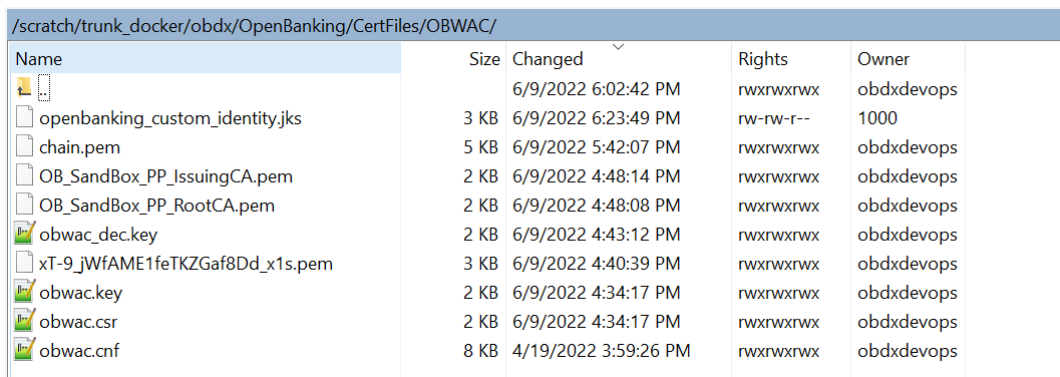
/scratch/trunk_docker/obdx/OpenBanking/CertFiles/OBWAC/

| Name | Size | Changed | Rights | Owner |
|---|---|---|---|---|
| .. | | 6/9/2022 6:02:42 PM | rwxrwxrwx | obdxdevops |
| openbanking_custom_identity.jks | 3 KB | 6/9/2022 6:23:49 PM | rw-rw-r-- | 1000 |
| chain.pem | 5 KB | 6/9/2022 5:42:07 PM | rwxrwxrwx | obdxdevops |
| OB_SandBox_PP_IssuingCA.pem | 2 KB | 6/9/2022 4:48:14 PM | rwxrwxrwx | obdxdevops |
| OB_SandBox_PP_RootCA.pem | 2 KB | 6/9/2022 4:48:08 PM | rwxrwxrwx | obdxdevops |
| obwac_dec.key | 2 KB | 6/9/2022 4:43:12 PM | rwxrwxrwx | obdxdevops |
| xT-9_jWfAME1feTKZGaf8Dd_x1s.pem | 3 KB | 6/9/2022 4:40:39 PM | rwxrwxrwx | obdxdevops |
| obwac.key | 2 KB | 6/9/2022 4:34:17 PM | rwxrwxrwx | obdxdevops |
| obwac.csr | 2 KB | 6/9/2022 4:34:17 PM | rwxrwxrwx | obdxdevops |
| obwac.cnf | 8 KB | 4/19/2022 3:59:26 PM | rwxrwxrwx | obdxdevops |